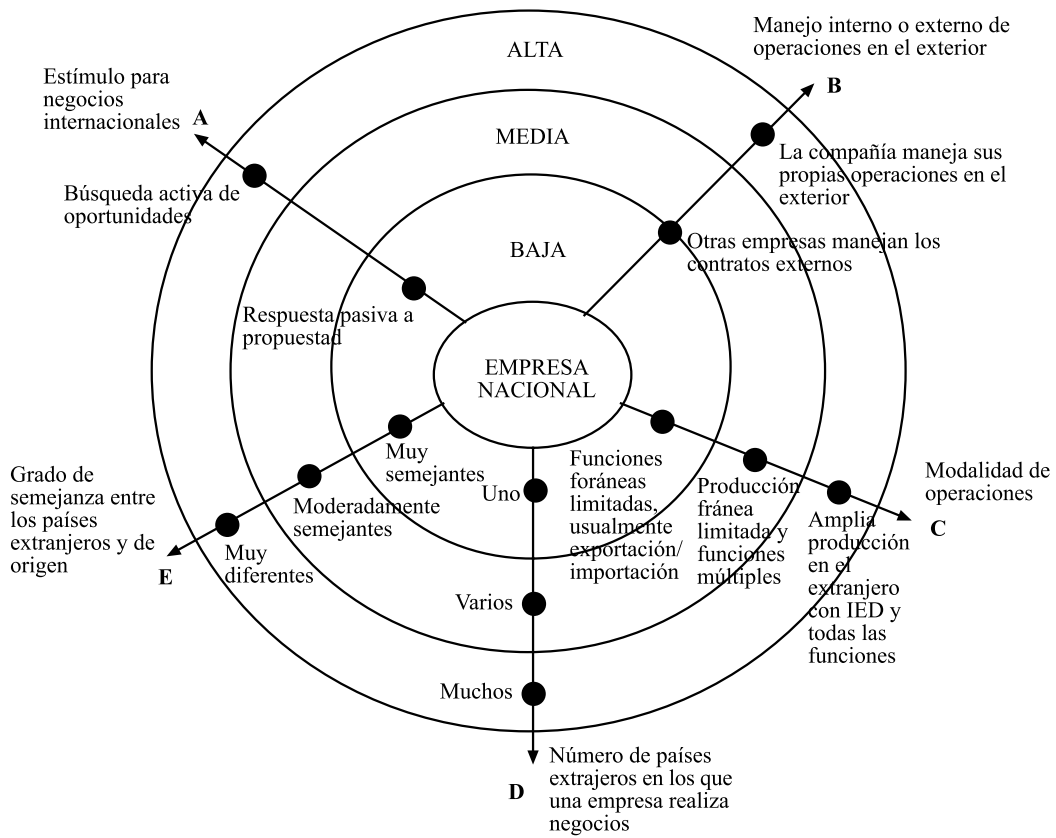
ALTA

MEDIA

BAJA

EMPRESA NACIONAL

Estímulo para negocios internacionales

A

Búsqueda activa de oportunidades

Respuesta pasiva a propuestad

Manejo interno o externo de operaciones en el exterior

B

La compañía maneja sus propias operaciones en el exterior

Otras empresas manejan los contratos externos

Modalidad de operaciones

C

Funciones foráneas limitadas, usualmente exportación/ importación

Producción fránea limitada y funciones múltiples

Amplia producción en el extranjero con IED y todas las funciones

Uno

Varios

Muchos

Número de países extrajeros en los que una empresa realiza negocios

D

Grado de semejanza entre los países extranjeros y de origen

E

Muy semejantes

Moderadamente semejantes

Muy diferentes